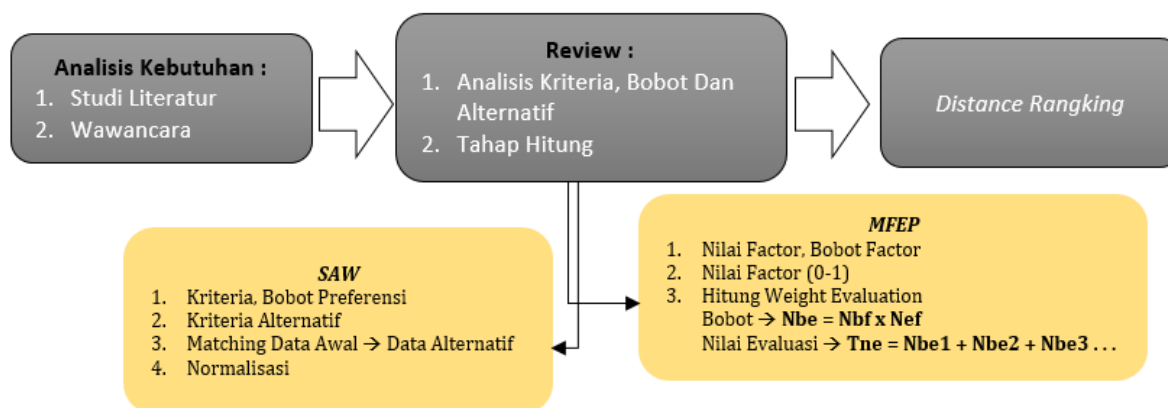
Analisis Kebutuhan :
1. Studi Literatur
2. Wawancara

Review :
1. Analisis Kriteria, Bobot Dan Alternatif
2. Tahap Hitung

Distance Rangking

SAW
1. Kriteria, Bobot Preferensi
2. Kriteria Alternatif
3. Matching Data Awal → Data Alternatif
4. Normalisasi

MFEP
1. Nilai Factor, Bobot Factor
2. Nilai Factor (0-1)
3. Hitung Weight Evaluation
Bobot → Nbe = Nbf x Nef
Nilai Evaluasi → Tne = Nbe1 + Nbe2 + Nbe3 . . .